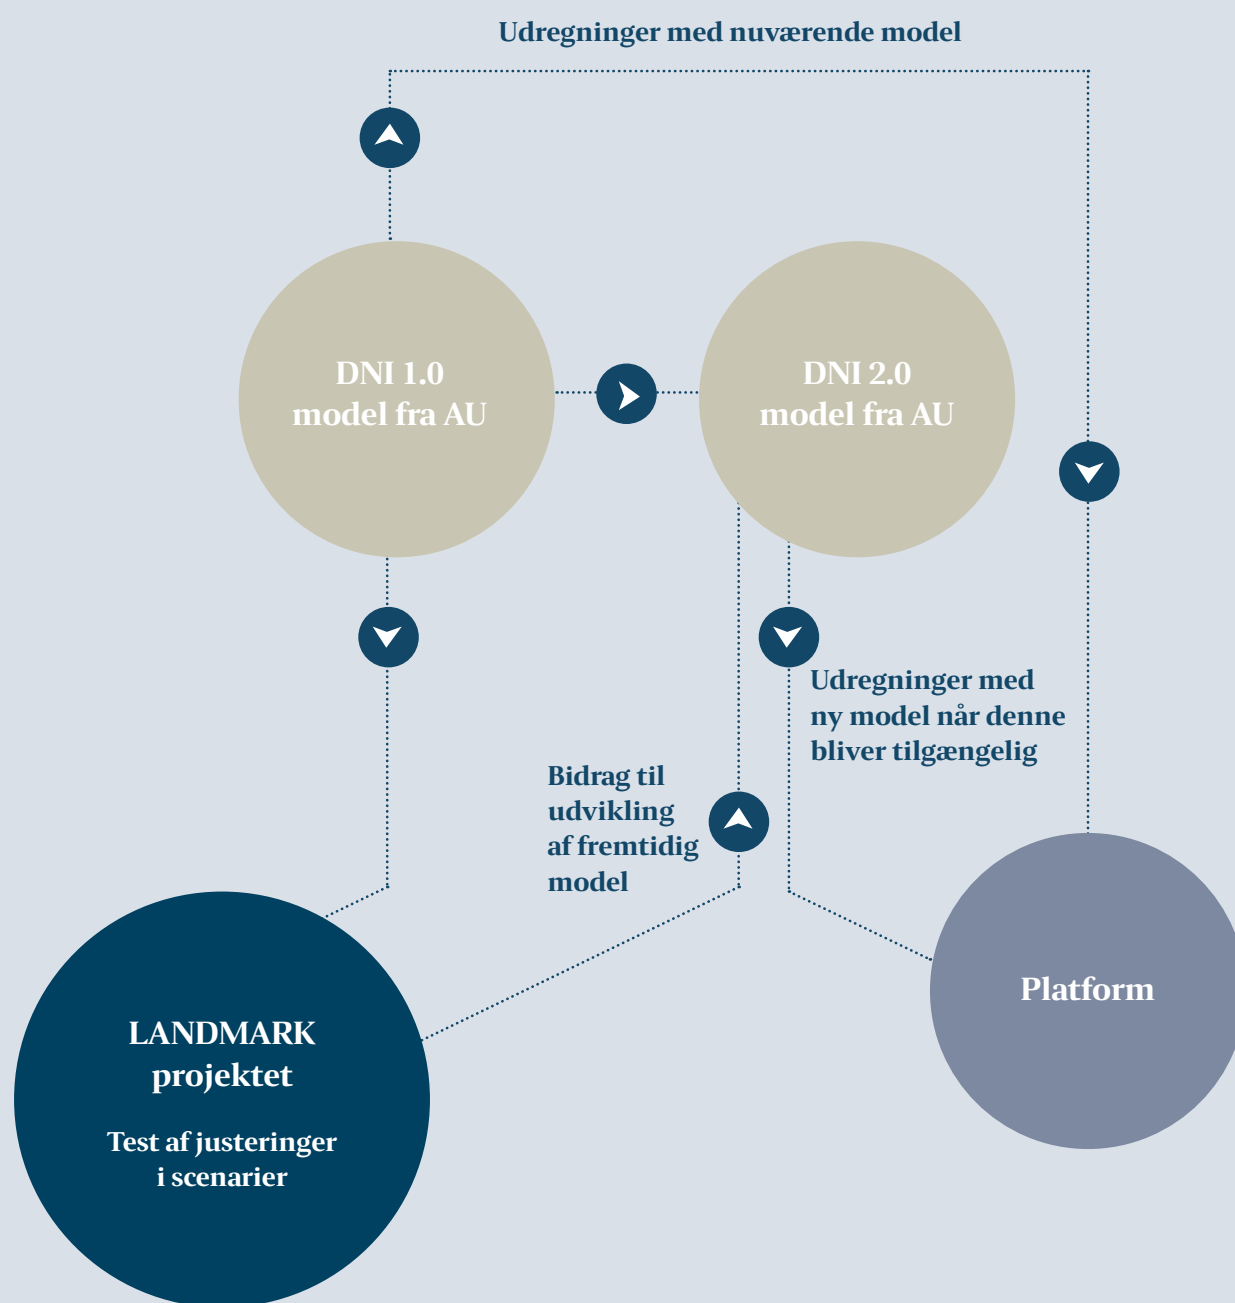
Udregninger med nuværende model

DNI 1.0
model fra AU

DNI 2.0
model fra AU

Udregninger med ny model når denne bliver tilgængelig

Bidrag til udvikling af fremtidig model

LANDMARK projektet

Test af justeringer i scenarier

Platform